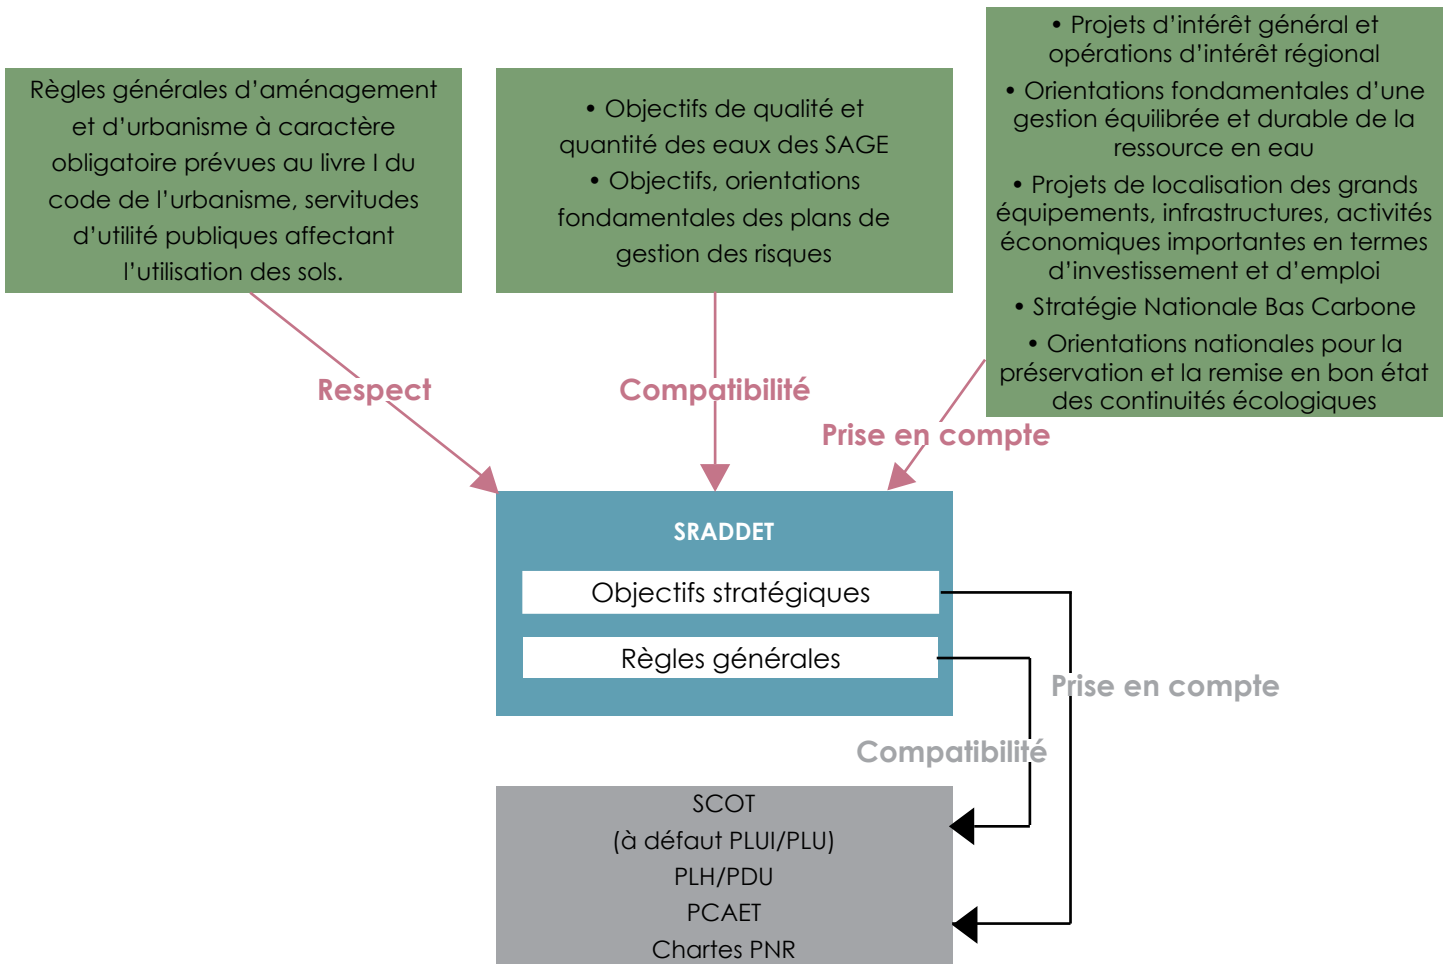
Règles générales d'aménagement et d'urbanisme à caractère obligatoire prévues au livre I du code de l'urbanisme, servitudes d'utilité publiques affectant l'utilisation des sols.

• Objectifs de qualité et quantité des eaux des SAGE
• Objectifs, orientations fondamentales des plans de gestion des risques

• Projets d'intérêt général et opérations d'intérêt régional
• Orientations fondamentales d'une gestion équilibrée et durable de la ressource en eau
• Projets de localisation des grands équipements, infrastructures, activités économiques importantes en termes d'investissement et d'emploi
• Stratégie Nationale Bas Carbone
• Orientations nationales pour la préservation et la remise en bon état des continuités écologiques

Respect

Compatibilité

Prise en compte

SRADDET

Objectifs stratégiques

Règles générales

Prise en compte

Compatibilité

SCOT
(à défaut PLUI/PLU)
PLH/PDU
PCAET
Chartes PNR